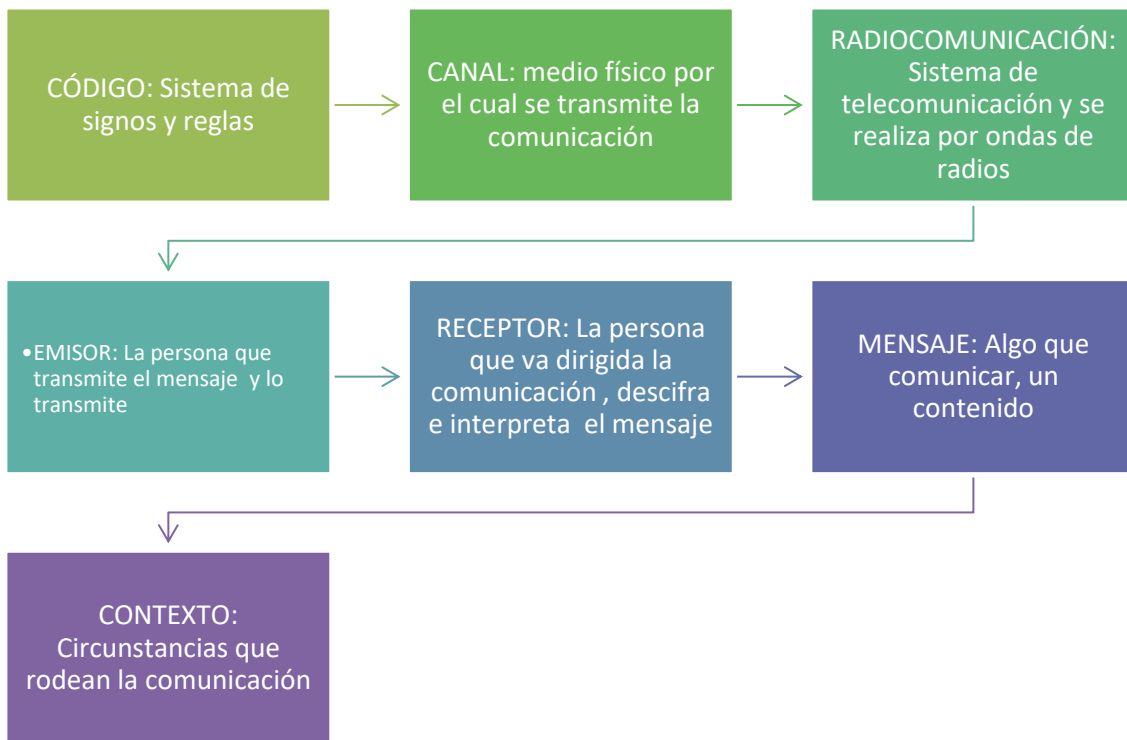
CÓDIGO: Sistema de signos y reglas

CANAL: medio físico por el cual se transmite la comunicación

RADIOCOMUNICACIÓN: Sistema de telecomunicación y se realiza por ondas de radios

•EMISOR: La persona que transmite el mensaje y lo transmite

RECEPTOR: La persona que va dirigida la comunicación , descifra e interpreta el mensaje

MENSAJE: Algo que comunicar, un contenido

CONTEXTO: Circunstancias que rodean la comunicación